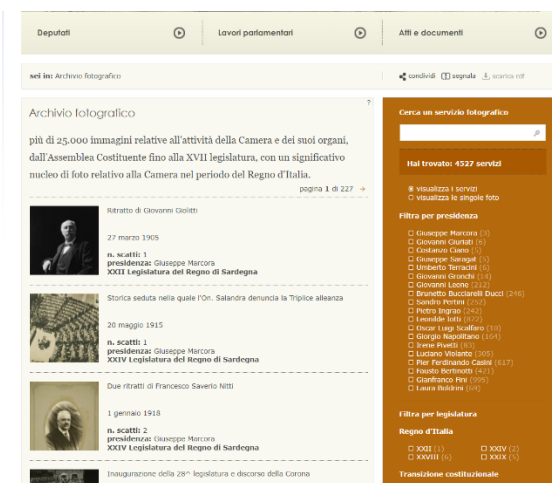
Deputati

Lavori parlamentari

Atti e documenti

sei in: Archivio fotografico

condividi segnala scarica rdf

Archivio fotografico

più di 25.000 immagini relative all'attività della Camera e dei suoi organi, dall'Assemblea Costituente fino alla XVII legislatura, con un significativo nucleo di foto relativo alla Camera nel periodo del Regno d'Italia.

pagina 1 di 227

Ritratto di Giovanni Giolitti

27 marzo 1905

n. scatti: 1
presidenza: Giuseppe Marcora
XXII Legislatura del Regno di Sardegna

Storica seduta nella quale l'On. Salandra denuncia la Triplice alleanza

20 maggio 1915

n. scatti: 1
presidenza: Giuseppe Marcora
XXIV Legislatura del Regno di Sardegna

Due ritratti di Francesco Saverio Nitti

1 gennaio 1918

n. scatti: 2
presidenza: Giuseppe Marcora
XXIV Legislatura del Regno di Sardegna

Inaugurazione della 28^ legislatura e discorso della Corona

Cerca un servizio fotografico

Hai trovato: 4527 servizi

visualizza i servizi
visualizza le singole foto

Filtra per presidenza

Giuseppe Marcora (3)
Giovanni Giuriati (6)
Costanzo Ciano (7)
Giuseppe Saragat (5)
Umberto Terracini (6)
Giovanni Gronchi (14)
Giovanni Leone (212)
Brunetto Bucciarelli Ducci (246)
Sandro Pertini (252)
Pietro Ingrao (242)
Leonilde Iotti (872)
Oscar Luigi Scalfaro (10)
Giorgio Napolitano (164)
Irene Pivetti (83)
Luciano Violante (305)
Pier Ferdinando Casini (417)
Fausto Bertinotti (421)
Gianfranco Fini (995)
Laura Boldrini (69)

Filtra per legislatura

Regno d'Italia

XXII (1)
XXIV (2)
XXVIII (6)
XXIX (5)

Transizione costituzionale